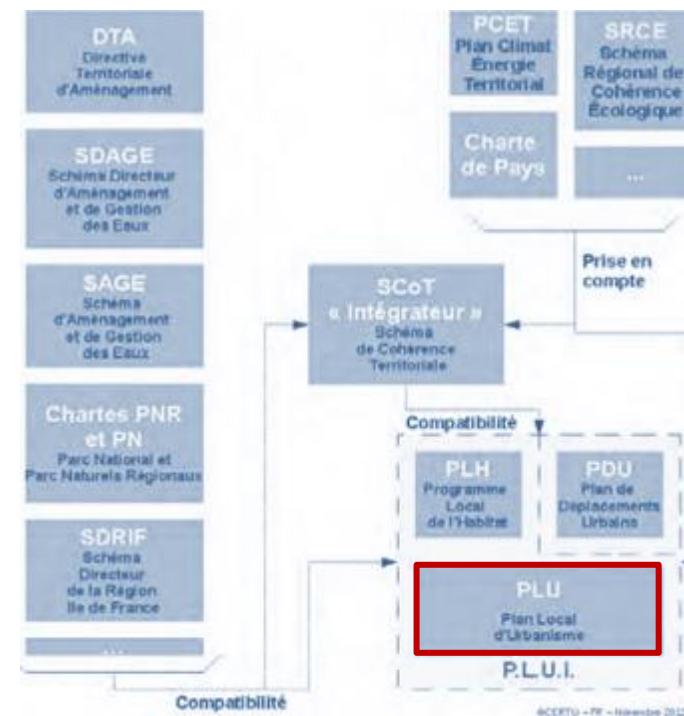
DTA
Directive Territoriale d'Aménagement

SDAGE
Schéma Directeur d'Aménagement et de Gestion des Eaux

SAGE
Schéma d'Aménagement et de Gestion des Eaux

Chartes PNR et PN
Parc National et Parc Naturels Régionaux

SDRIF
Schéma Directeur de la Région Ile de France

...

PCET
Plan Climat Énergie Territorial

SRCE
Schéma Régional de Cohérence Écologique

Charte de Pays

...

Prise en compte

SCoT
« Intégrateur »
Schéma de Cohérence Territoriale

Compatibilité

PLH
Programme Local de l'Habitat

PDU
Plan de Déplacements Urbains

PLU
Plan Local d'Urbanisme

P.L.U.I.

Compatibilité

©CERTU – PF – Novembre 201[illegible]